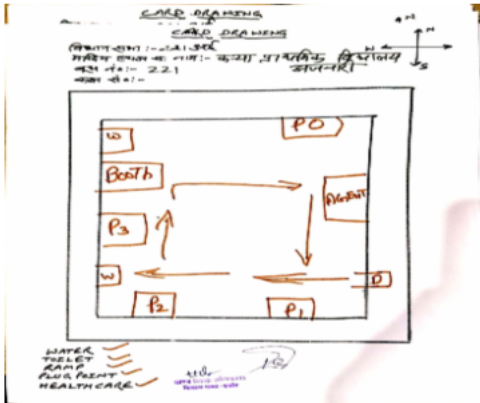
CARD DRAWING
CARD DRAWING
विधानसभा :- 21 अर्की
मतदान स्थल का नाम :- कन्या प्राथमिक विद्यालय अजनरी
बूथ नं :- 221
कक्ष सं :-

N
S

W
PO
Booth
AGENT
P3
W
D
P2
P1

WATER
TOILET
RAMP
PLUG POINT
HEALTH CARE
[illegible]